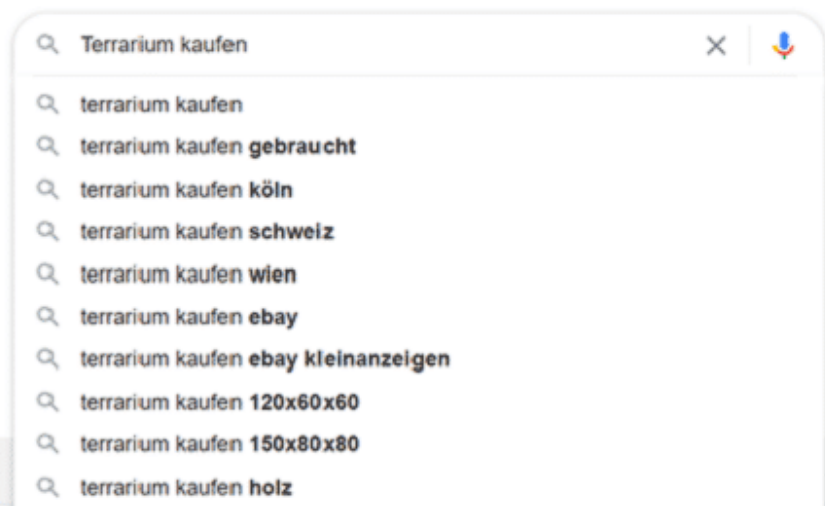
Terrarium kaufen

terrarium kaufen
terrarium kaufen gebraucht
terrarium kaufen köln
terrarium kaufen schweiz
terrarium kaufen wien
terrarium kaufen ebay
terrarium kaufen ebay kleinanzeigen
terrarium kaufen 120x60x60
terrarium kaufen 150x80x80
terrarium kaufen holz